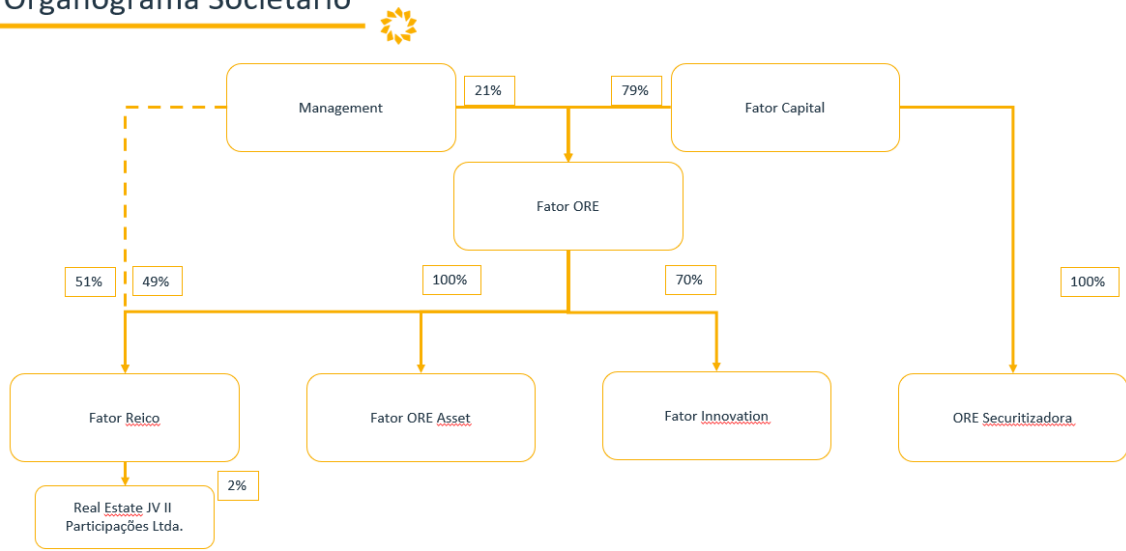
Organograma Societário

Management

21%

79%

Fator Capital

Fator ORE

51%

49%

100%

70%

100%

Fator Reico

Fator ORE Asset

Fator Innovation

ORE Securitizadora

2%

Real Estate JV II Participações Ltda.